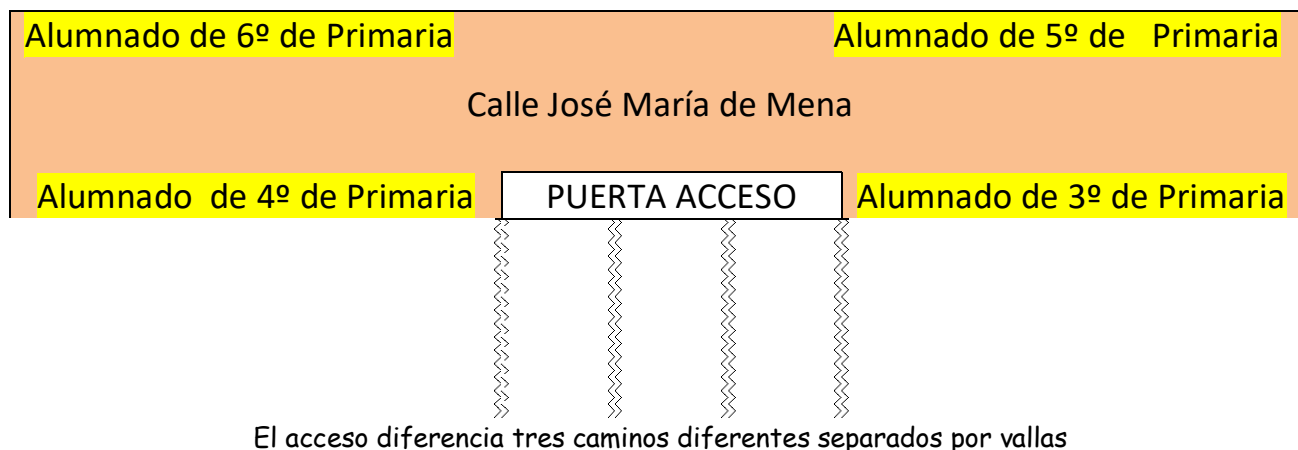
Alumnado de 6º de Primaria

Alumnado de 5º de Primaria

Calle José María de Mena

Alumnado de 4º de Primaria

PUERTA ACCESO

Alumnado de 3º de Primaria

El acceso diferencia tres caminos diferentes separados por vallas